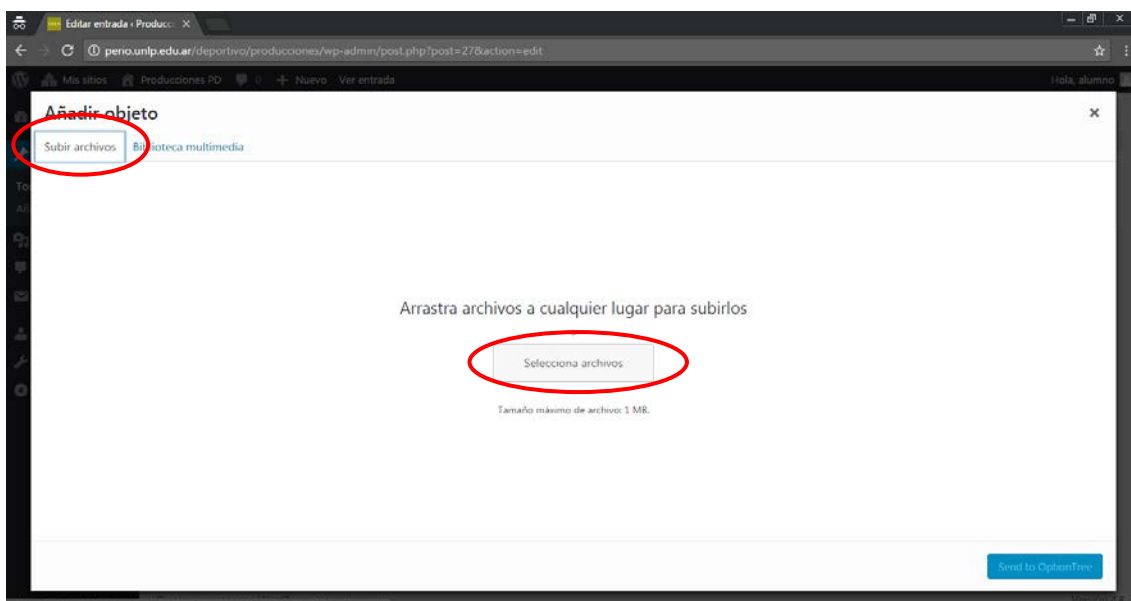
Editar entrada ‹ Producc ×

perio.unlp.edu.ar/deportivo/producciones/wp-admin/post.php?post=27&action=edit

Mis sitios Producciones PD 0 + Nuevo Ver entradas Hola, alumno

Añadir objeto ×

Subir archivos Biblioteca multimedia

Arrastra archivos a cualquier lugar para subirlos

Selecciona archivos

Tamaño máximo de archivo: 1 MB.

Send to OptionTree